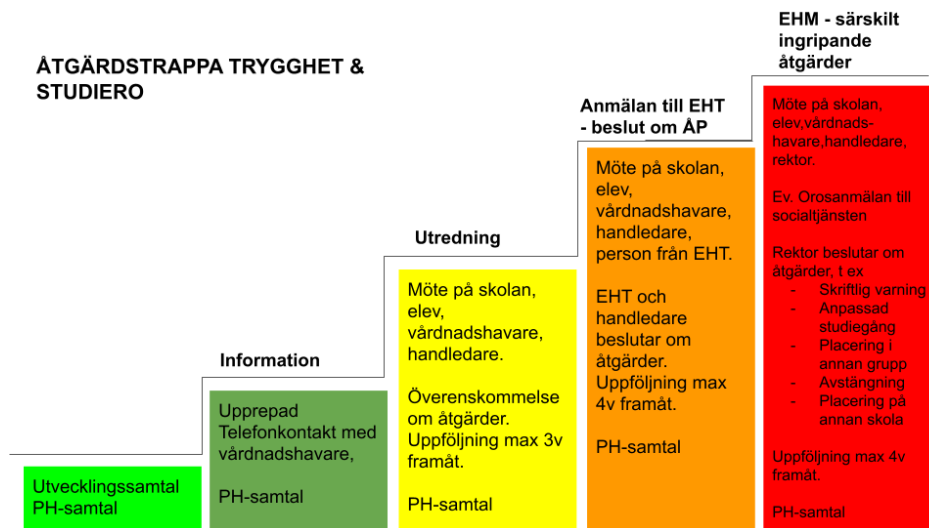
ÅTGÄRDSTRAPPA TRYGGHET & STUDIERO

Utvecklingssamtal
PH-samtal

Information

Upprepad Telefonkontakt med vårdnadshavare,

PH-samtal

Utredning

Möte på skolan, elev, vårdnadshavare, handledare.

Överenskommelse om åtgärder. Uppföljning max 3v framåt.

PH-samtal

Anmälan till EHT - beslut om ÅP

Möte på skolan, elev, vårdnadshavare, handledare, person från EHT.

EHT och handledare beslutar om åtgärder. Uppföljning max 4v framåt.

PH-samtal

EHM - särskilt ingripande åtgärder

Möte på skolan, elev,vårdnadshavare,handledare, rektor.

Ev. Orosanmälan till socialtjänsten

Rektor beslutar om åtgärder, t ex
- Skriftlig varning
- Anpassad studiegång
- Placering i annan grupp
- Avstängning
- Placering på annan skola

Uppföljning max 4v framåt.

PH-samtal